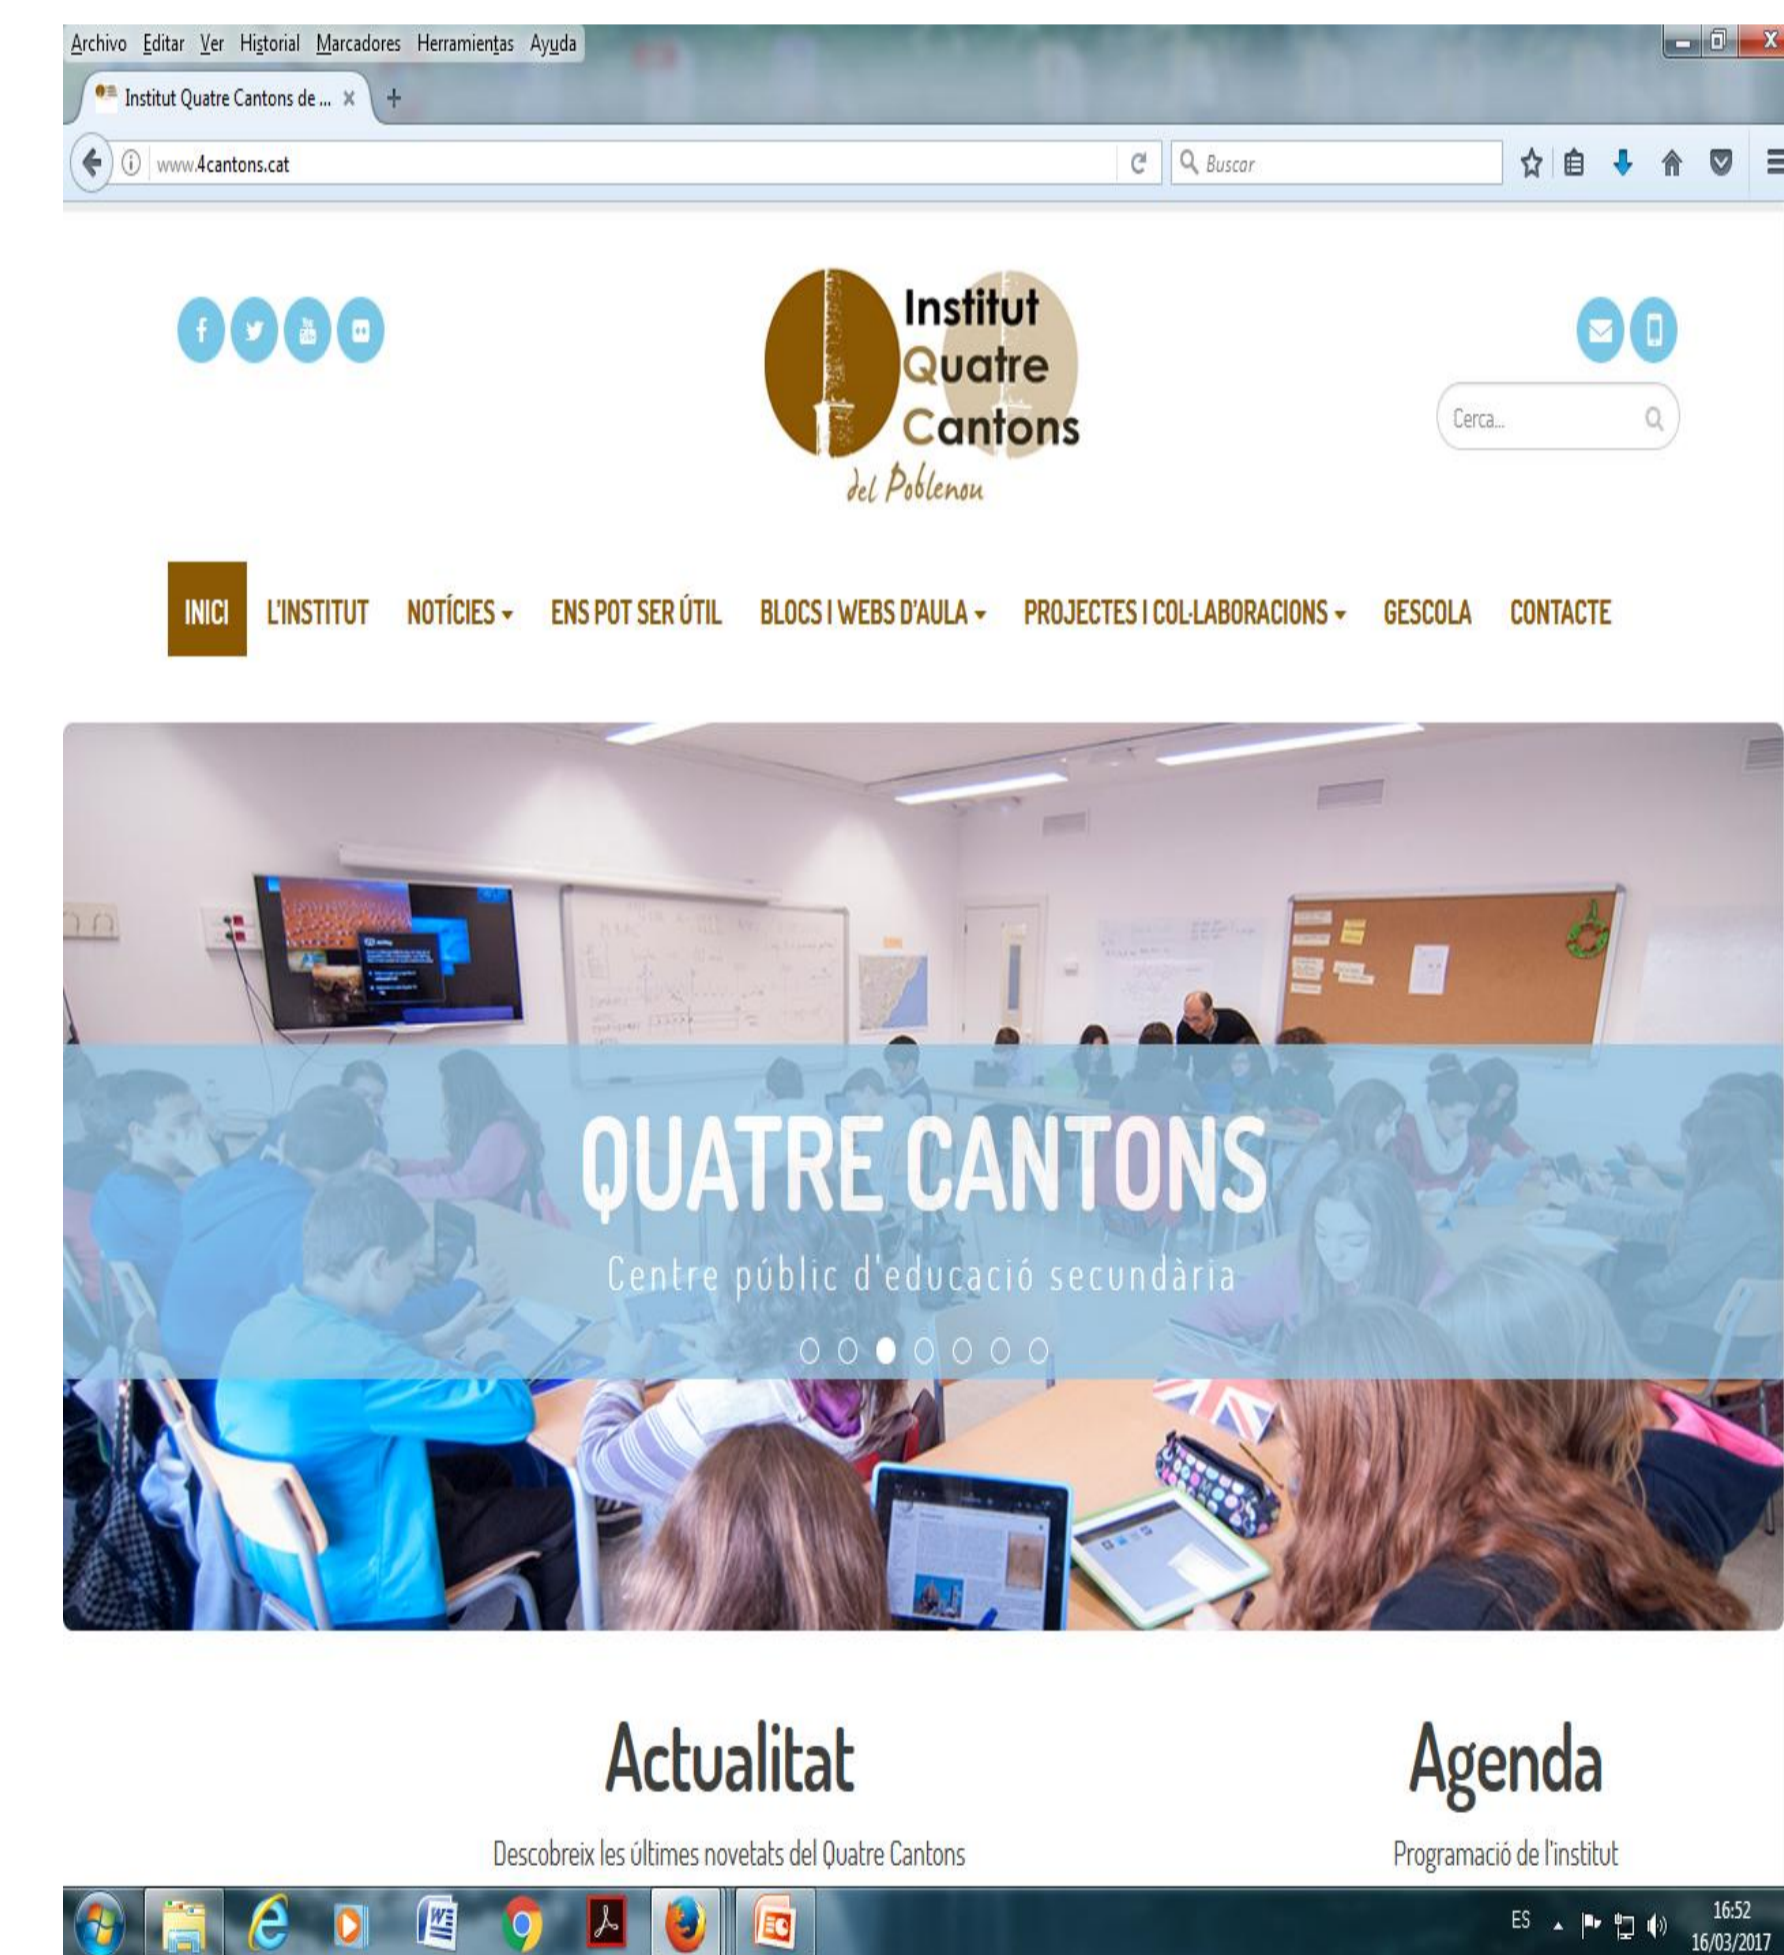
Archivo Editar Ver Historial Marcadores Herramientas Ayuda

Institut Quatre Cantons de ... ×

www.4cantons.cat

Buscar

Institut Quatre Cantons del Poblenou

Cerca...

INICI L'INSTITUT NOTÍCIES ENS POT SER ÚTIL BLOCS I WEBS D'AULA PROJECTES I COL·LABORACIONS GESCOLA CONTACTE

QUATRE CANTONS

Centre públic d'educació secundària

Actualitat

Descobreix les últimes novetats del Quatre Cantons

Agenda

Programació de l'institut

ES 16:52 16/03/2017